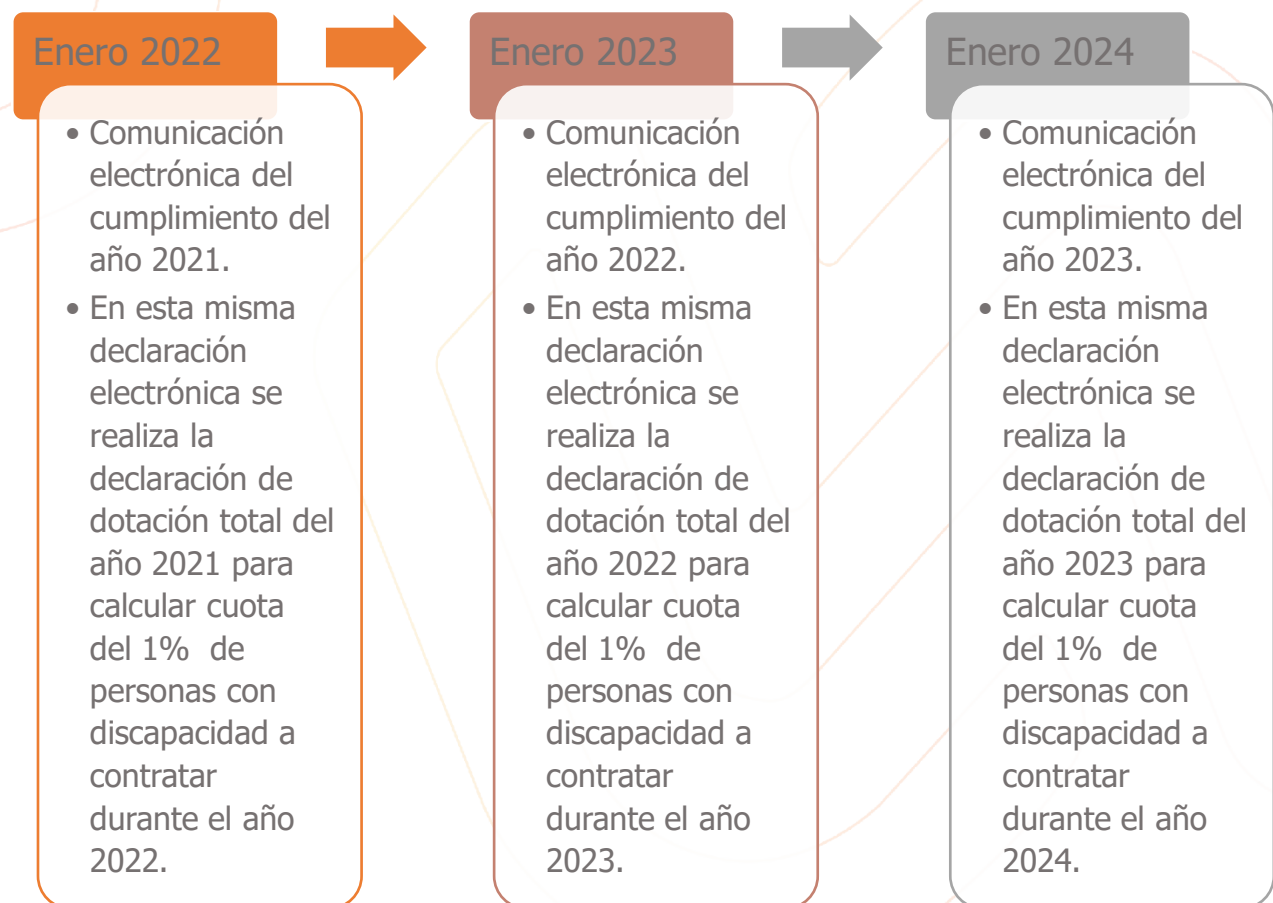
Enero 2022

- Comunicación electrónica del cumplimiento del año 2021.
- En esta misma declaración electrónica se realiza la declaración de dotación total del año 2021 para calcular cuota del 1% de personas con discapacidad a contratar durante el año 2022.

Enero 2023

- Comunicación electrónica del cumplimiento del año 2022.
- En esta misma declaración electrónica se realiza la declaración de dotación total del año 2022 para calcular cuota del 1% de personas con discapacidad a contratar durante el año 2023.

Enero 2024

- Comunicación electrónica del cumplimiento del año 2023.
- En esta misma declaración electrónica se realiza la declaración de dotación total del año 2023 para calcular cuota del 1% de personas con discapacidad a contratar durante el año 2024.